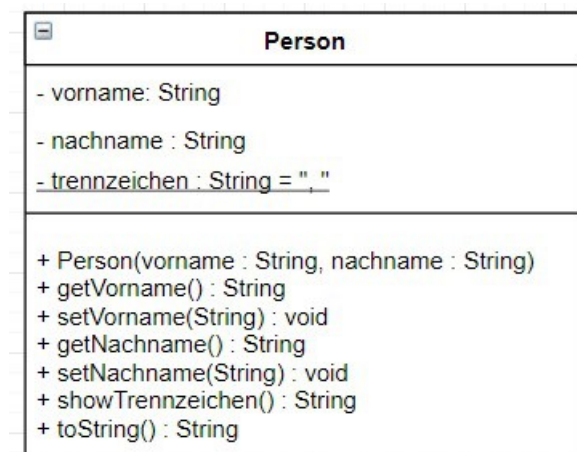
Person

- vorname: String

- nachname : String

- trennzeichen : String = ","

+ Person(vorname : String, nachname : String)
+ getVorname() : String
+ setVorname(String) : void
+ getNachname() : String
+ setNachname(String) : void
+ showTrennzeichen() : String
+ toString() : String